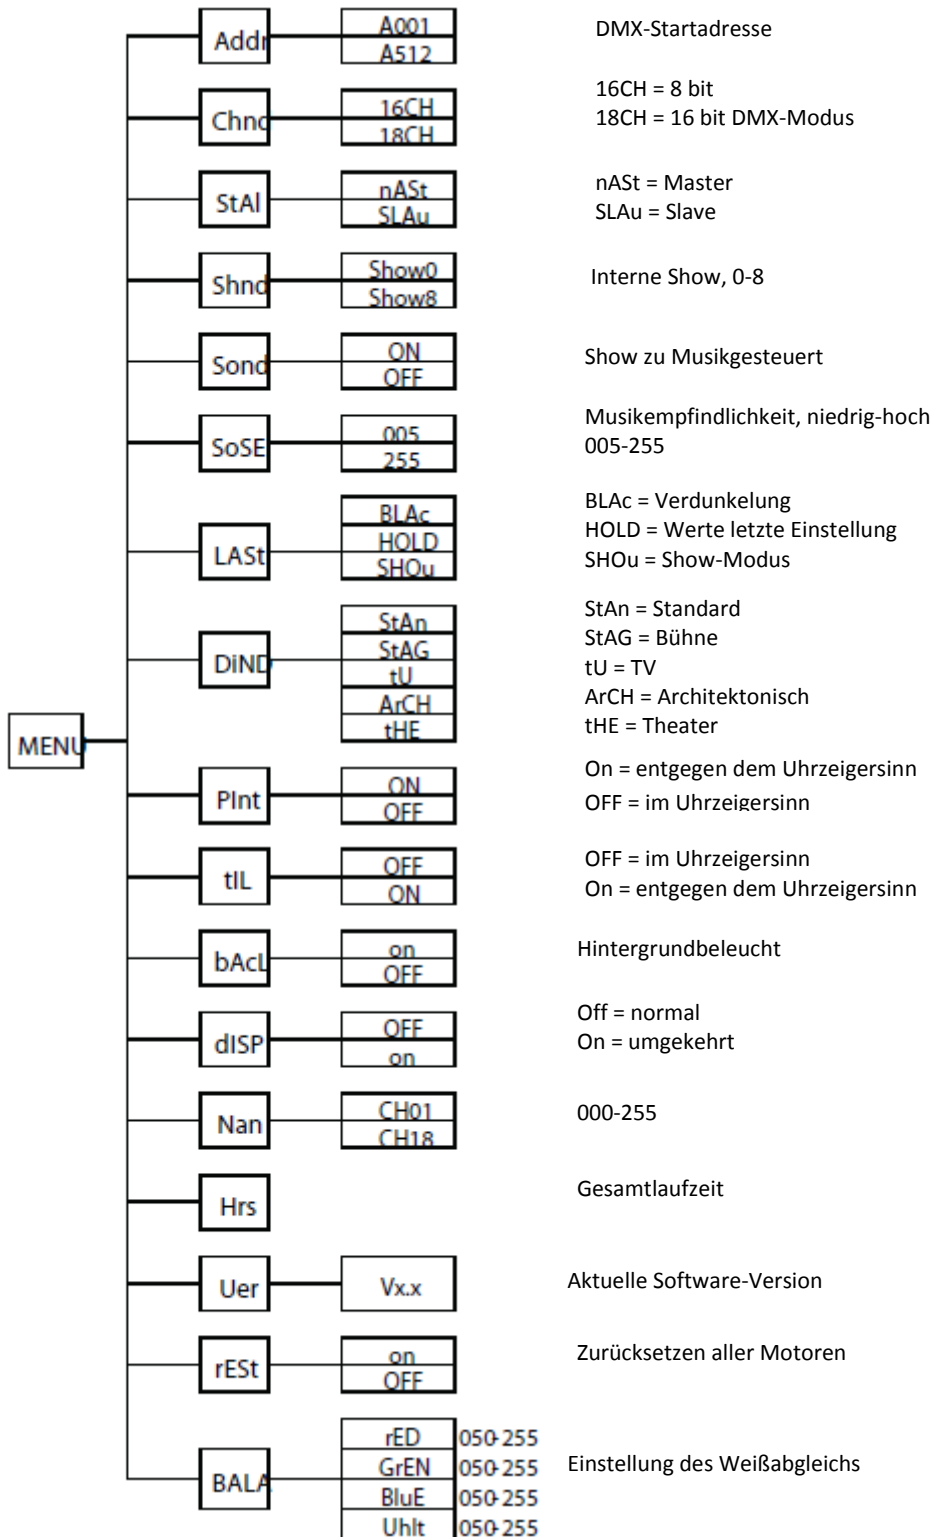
MENU

Addr | A001 | A512 | DMX-Startadresse

Chnd | 16CH | 18CH | 16CH = 8 bit
18CH = 16 bit DMX-Modus

StAl | nASt | SLAu | nASt = Master
SLAu = Slave

Shnd | Show0 | Show8 | Interne Show, 0-8

Sond | ON | OFF | Show zu Musikgesteuert

SoSE | 005 | 255 | Musikempfindlichkeit, niedrig-hoch 005-255

LASt | BLAc | HOLD | SHOu | BLAc = Verdunkelung
HOLD = Werte letzte Einstellung
SHOu = Show-Modus

DiND | StAn | StAG | tU | ArCH | tHE | StAn = Standard
StAG = Bühne
tU = TV
ArCH = Architektonisch
tHE = Theater

PInt | ON | OFF | On = entgegen dem Uhrzeigersinn
OFF = im Uhrzeigersinn

tIL | OFF | ON | OFF = im Uhrzeigersinn
On = entgegen dem Uhrzeigersinn

bAcL | on | OFF | Hintergrundbeleucht

dISP | OFF | on | Off = normal
On = umgekehrt

Nan | CH01 | CH18 | 000-255

Hrs | Gesamtlaufzeit

Uer | Vx.x | Aktuelle Software-Version

rESt | on | OFF | Zurücksetzen aller Motoren

BALA | rED 050-255 | GrEN 050-255 | BluE 050-255 | Uhlt 050-255 | Einstellung des Weißabgleichs